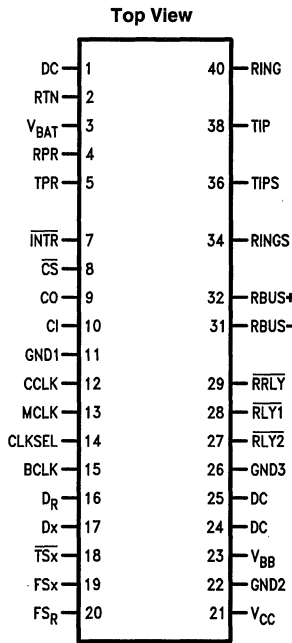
Top View

DC 1
RTN 2
$V_{BAT}$ 3
RPR 4
TPR 5
$\overline{INTR}$ 7
$\overline{CS}$ 8
CO 9
CI 10
GND1 11
CCLK 12
MCLK 13
CLKSEL 14
BCLK 15
$D_R$ 16
Dx 17
$\overline{TSx}$ 18
FSx 19
$FS_R$ 20

40 RING
38 TIP
36 TIPS
34 RINGS
32 RBUS+
31 RBUS-
29 $\overline{RRLY}$
28 $\overline{RLY1}$
27 $\overline{RLY2}$
26 GND3
25 DC
24 DC
23 $V_{BB}$
22 GND2
21 $V_{CC}$